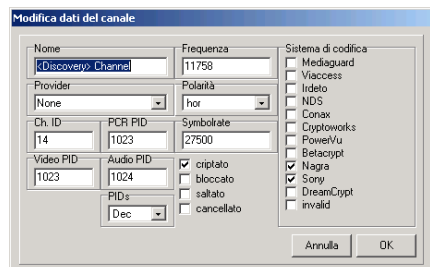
Modifica dati del canale

Nome
<Discovery> Channel

Frequenza
11758

Provider
None

Polarità
hor

Ch. ID
14

PCR PID
1023

Symbolrate
27500

Video PID
1023

Audio PID
1024

PIDs
Dec

criptato
bloccato
saltato
cancellato

Sistema di codifica
Mediaguard
Viaccess
Irdeto
NDS
Conax
Cryptoworks
PowerVu
Betacrypt
Nagra
Sony
DreamCrypt
invalid

Annulla
OK